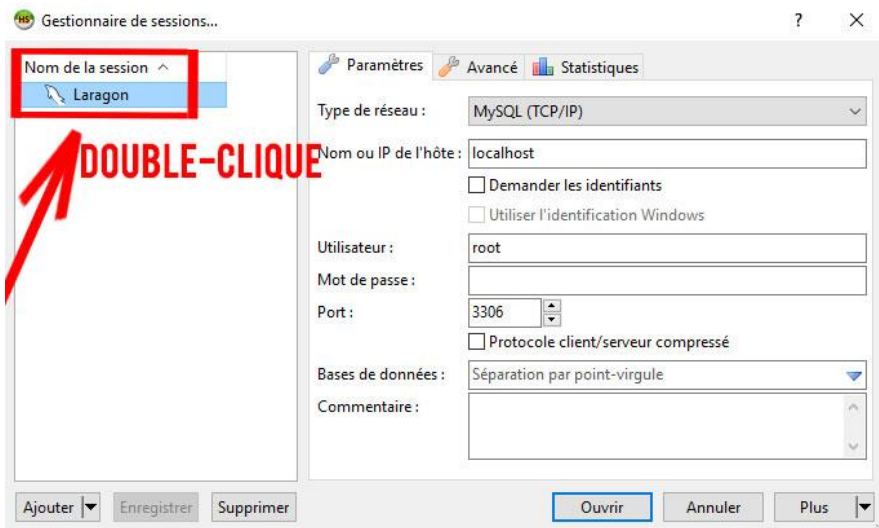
Gestionnaire de sessions...

?

Nom de la session
Laragon

DOUBLE-CLIQUE

Paramètres
Avancé
Statistiques

Type de réseau :
MySQL (TCP/IP)

Nom ou IP de l'hôte :
localhost

Demander les identifiants

Utiliser l'identification Windows

Utilisateur :
root

Mot de passe :

Port :
3306

Protocole client/serveur compressé

Bases de données :
Séparation par point-virgule

Commentaire :

Ajouter
Enregistrer
Supprimer

Ouvrir
Annuler
Plus